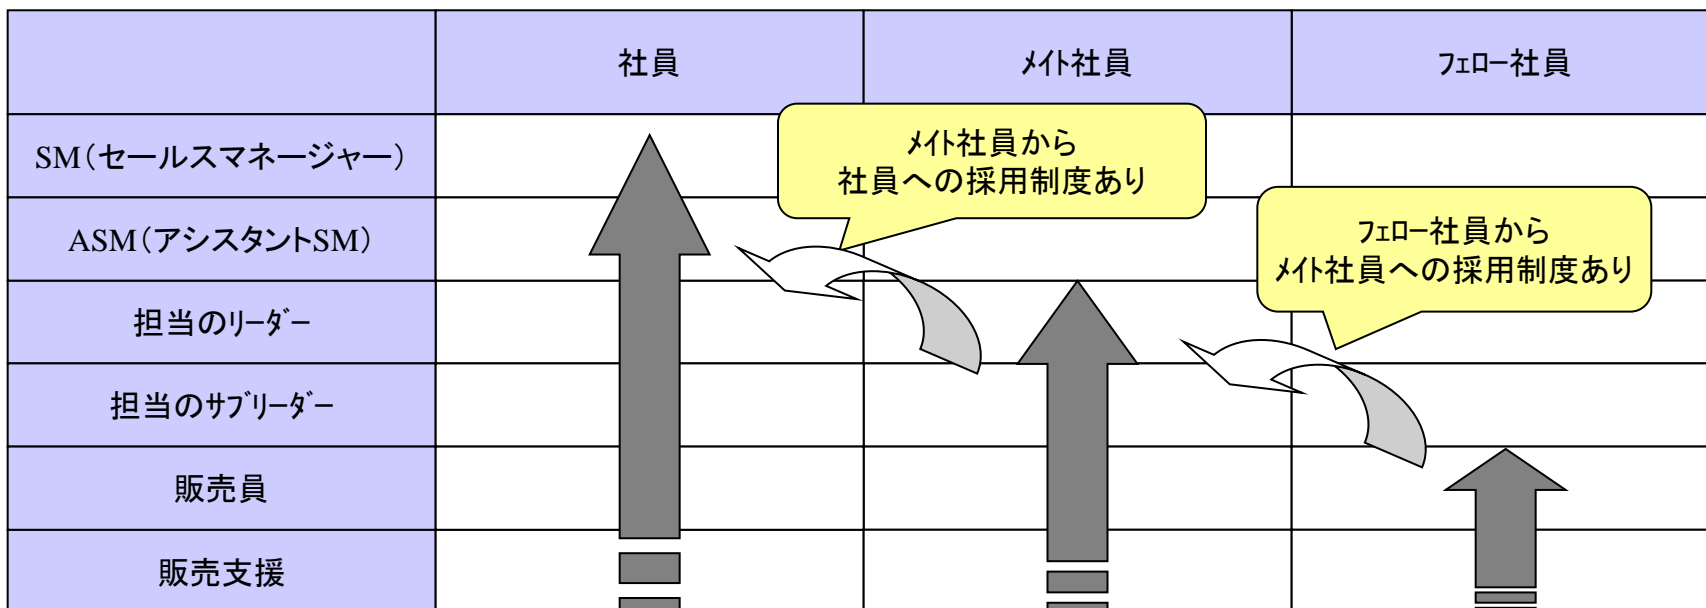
|  | 社員 | メイト社員 | フェロー社員 |
|---|---|---|---|
| SM（セールスマネージャー） |  |  |  |
| ASM（アシスタントSM） |  |  |  |
| 担当のリーダー |  |  |  |
| 担当のサブリーダー |  |  |  |
| 販売員 |  |  |  |
| 販売支援 |  |  |  |

メイト社員から
社員への採用制度あり

フェロー社員から
メイト社員への採用制度あり